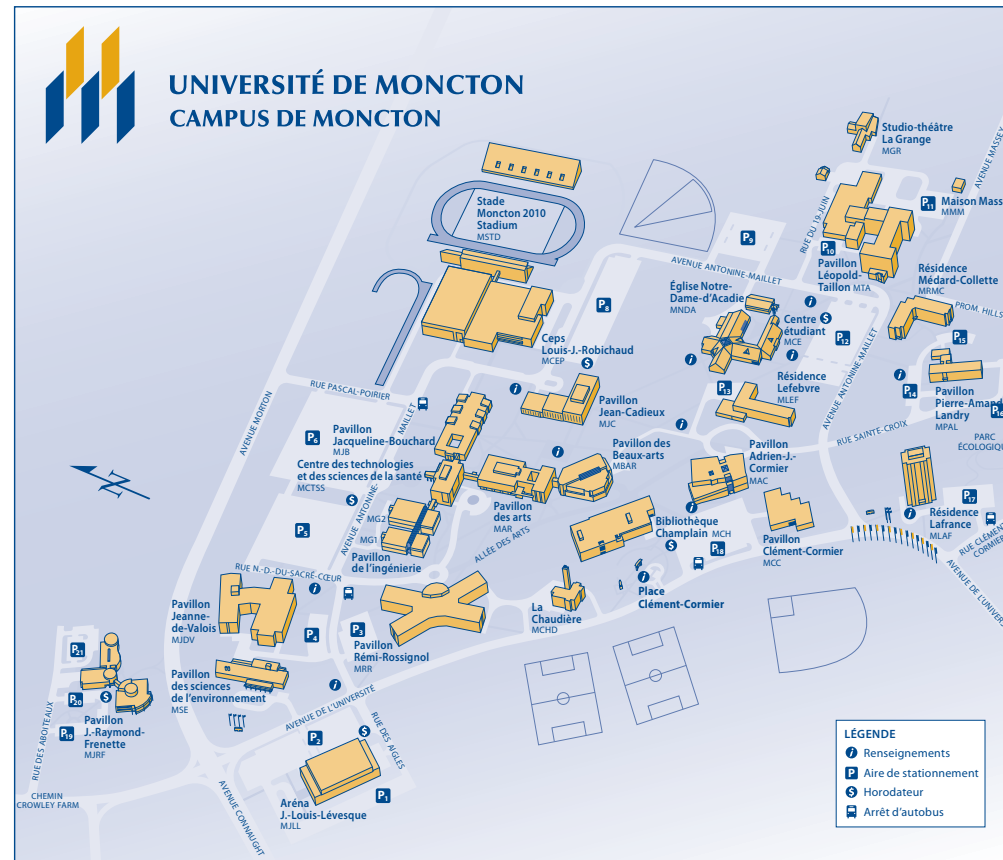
UNIVERSITÉ DE MONCTON
CAMPUS DE MONCTON

Studio-théâtre La Grange
MGR

Maison Mass
MMM

Stade Moncton 2010 Stadium
MSTD

P9

AVENUE ANTONINE-MAILLET

RUE DU 19-JUIN

P10 Pavillon Léopold-Taillon MTA

Résidence Médard-Collette
MRMC

PROM. HILLS

P8

Église Notre-Dame-d'Acadie
MNDA

Centre étudiant
MCE

P12

P15

Ceps Louis-J.-Robichaud
MCEP

RUE PASCAL-POIRIER

Pavillon Jean-Cadieux
MJC

P13

Résidence Lefebvre
MLEF

AVENUE ANTONINE-MAILLET

P14

Pavillon Pierre-Amand Landry
MPAL

P6

Pavillon Jacqueline-Bouchard
MJB

AVENUE MORTON

MAILLET

Centre des technologies et des sciences de la santé
MCTSS

Pavillon des Beaux-arts
MBAR

Pavillon Adrien-J.-Cormier
MAC

RUE SAINTE-CROIX

PARC ÉCOLOGIQUE

AVENUE ANTONINE-

P5

MG2

MG1

Pavillon de l'ingénierie

Pavillon des arts
MAR

ALLÉE DES ARTS

Bibliothèque Champlain
MCH

P18

Pavillon Clément-Cormier
MCC

P17

Résidence Lafrance
MLAF

RUE CLÉMENT-CORMIER

AVENUE DE L'UNIVERS

RUE N.-D.-DU-SACRÉ-CŒUR

Pavillon Jeanne-de-Valois
MJDV

P4

P3

Pavillon Rémi-Rossignol
MRR

La Chaudière
MCHD

Place Clément-Cormier

P21

P20

P19

Pavillon J.-Raymond-Frenette
MJRF

RUE DES ABOITEAUX

Pavillon des sciences de l'environnement
MSE

AVENUE DE L'UNIVERSITÉ

RUE DES AIGLES

P2

CHEMIN CROWLEY FARM

AVENUE CONNAUGHT

Aréna J.-Louis-Lévesque
MJLL

P1

N

LÉGENDE
Renseignements
P Aire de stationnement
$ Horodateur
Arrêt d'autobus